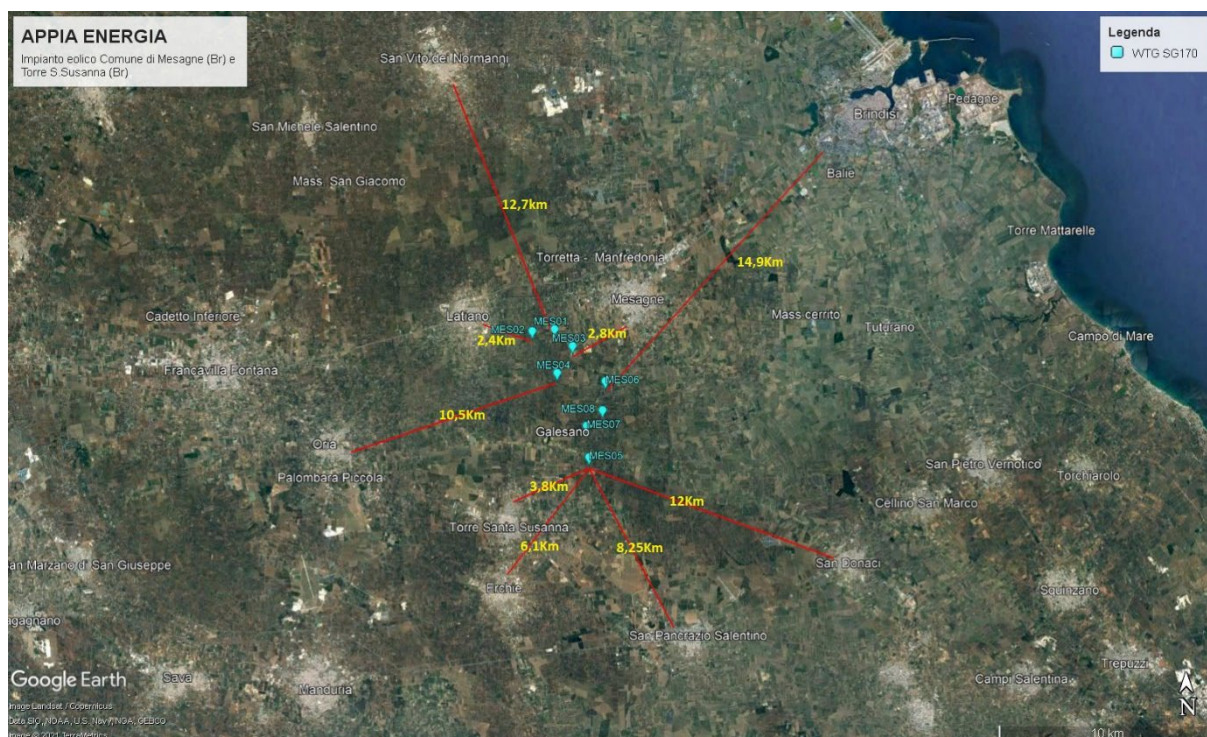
APPIA ENERGIA
Impianto eolico Comune di Mesagne (Br) e Torre S.Susanna (Br)

Legenda
WTG SG170

San Vito dei Normanni
San Michele Salentino
Mass. San Giacomo
Brindisi
Pedagne
Baile
Torre Mattarelle
12,7km
Torretta - Manfredonia
14,9Km
Mesagne
Latiano
MES01
MES02
MES03
2,8Km
2,4Km
Cadetto Inferiore
Mass cerrito
Tuturano
Campo di Mare
Francavilla Fontana
MES04
MES06
MES08
MES07
10,5Km
Galesano
Oria
MES05
Palombara Piccola
San Pietro Vernotico
Torchiarolo
3,8Km
12Km
Cellino San Marco
Torre Santa Susanna
6,1Km
8,25Km
San Marzano di San Giuseppe
San Donaci
Erchie
Squinzano
San Pancrazio Salentino
agagnano
Sava
Manduria
Trepuzzi
Campi Salentina
Google Earth
Image Landsat / Copernicus
Data SIO, NOAA, U.S. Navy, NGA, GEBCO
Image © 2021 TerraMetrics
10 km
N